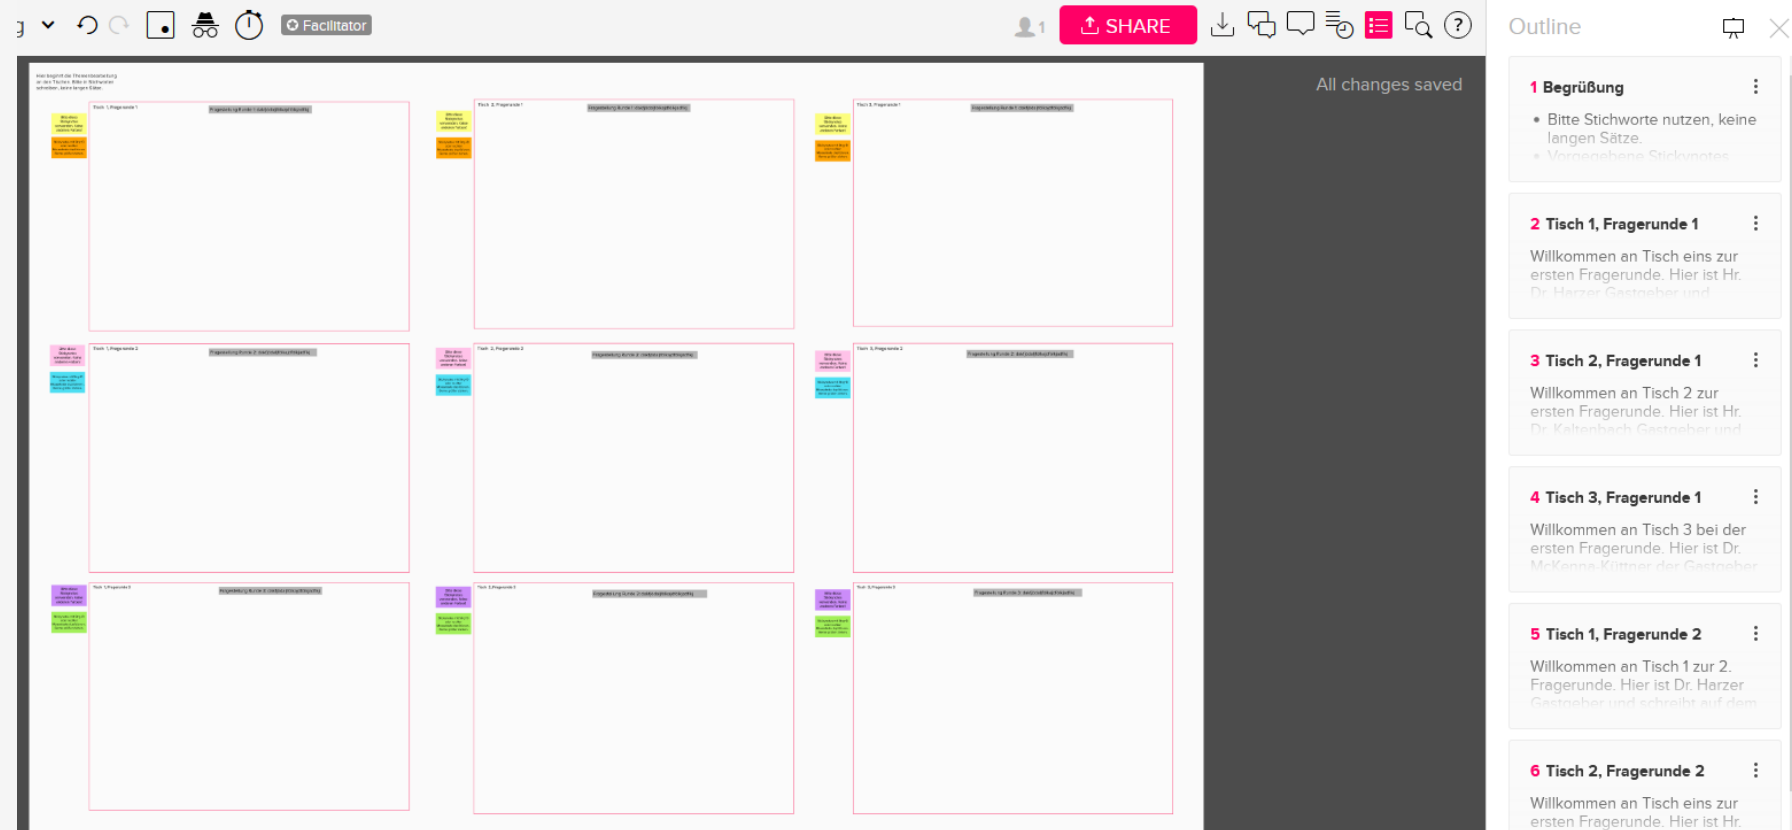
Facilitator

1

SHARE

All changes saved

Outline

1 Begrüßung

• Bitte Stichworte nutzen, keine langen Sätze.
• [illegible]

2 Tisch 1, Fragerunde 1

Willkommen an Tisch eins zur ersten Fragerunde. Hier ist Hr. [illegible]

3 Tisch 2, Fragerunde 1

Willkommen an Tisch 2 zur ersten Fragerunde. Hier ist Hr. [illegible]

4 Tisch 3, Fragerunde 1

Willkommen an Tisch 3 bei der ersten Fragerunde. Hier ist Dr. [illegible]

5 Tisch 1, Fragerunde 2

Willkommen an Tisch 1 zur 2. Fragerunde. Hier ist Dr. Harzer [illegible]

6 Tisch 2, Fragerunde 2

Willkommen an Tisch eins zur ersten Fragerunde. Hier ist Hr.